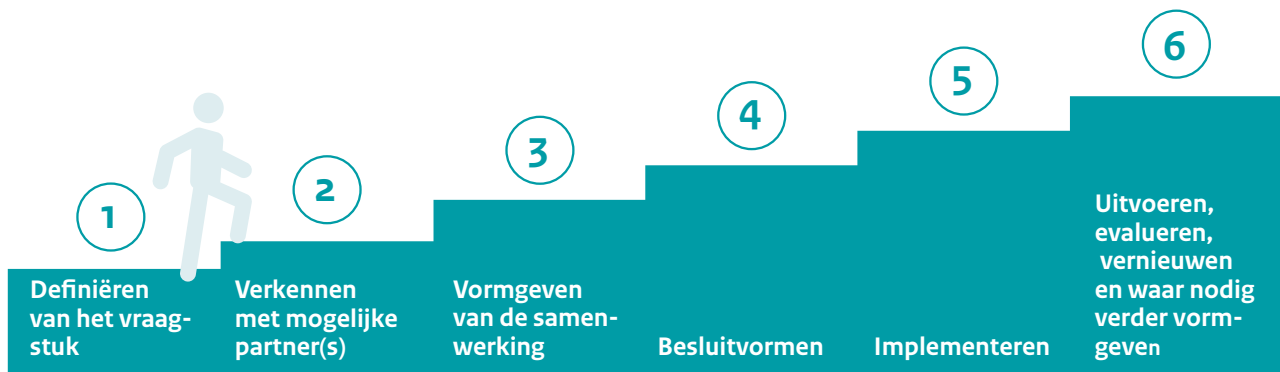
1
Definiëren van het vraagstuk

2
Verkennen met mogelijke partner(s)

3
Vormgeven van de samenwerking

4
Besluitvormen

5
Implementeren

6
Uitvoeren, evalueren, vernieuwen en waar nodig verder vormgeven